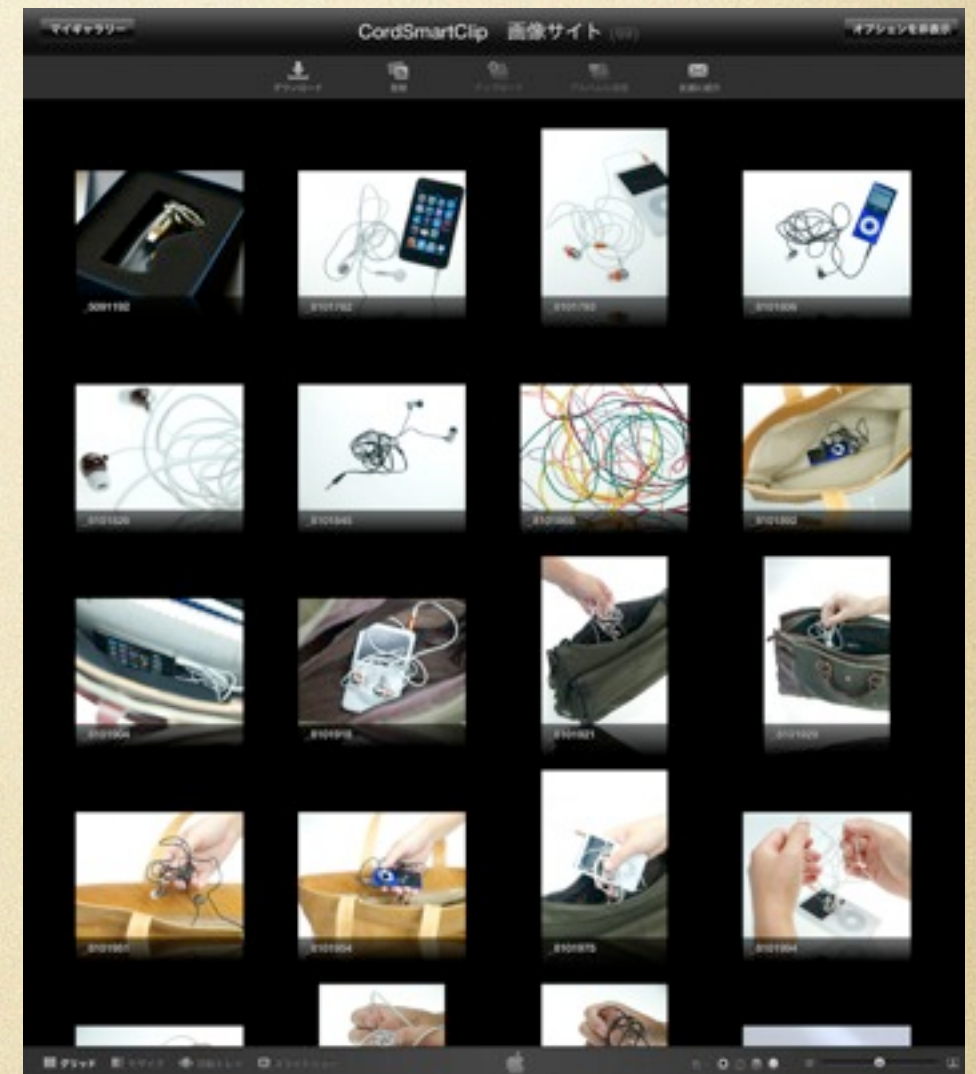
マイギャラリー

CordSmartClip 画像サイト

オプションを非表示

ダウンロード

_5091192

_5101792

_5101793

_5101809

_5101820

_5101845

_5101855

_5101892

_5101906

_5101916

_5101921

_5101929

_5101951

_5101954

_5101975

_5101994

グリッド